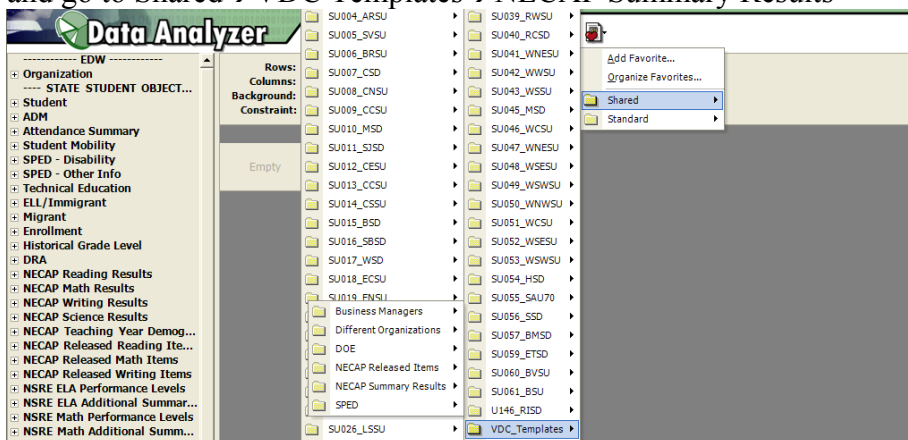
and go to Shared → VDC Templates → NECAP Summary Results

Data Analyzer

------------ EDW ------------
Organization
---- STATE STUDENT OBJECT...
Student
ADM
Attendance Summary
Student Mobility
SPED - Disability
SPED - Other Info
Technical Education
ELL/Immigrant
Migrant
Enrollment
Historical Grade Level
DRA
NECAP Reading Results
NECAP Math Results
NECAP Writing Results
NECAP Science Results
NECAP Teaching Year Demog...
NECAP Released Reading Ite...
NECAP Released Math Items
NECAP Released Writing Items
NSRE ELA Performance Levels
NSRE ELA Additional Summar...
NSRE Math Performance Levels
NSRE Math Additional Summ...

Rows:
Columns:
Background:
Constraint:

Empty

SU004_ARSU
SU005_SVSU
SU006_BRSU
SU007_CSD
SU008_CNSU
SU009_CCSU
SU010_MSD
SU011_SJSD
SU012_CESU
SU013_CCSU
SU014_CSSU
SU015_BSD
SU016_SBSD
SU017_WSD
SU018_ECSU
SU019_ENSU
Business Managers
Different Organizations
DOE
NECAP Released Items
NECAP Summary Results
SPED
SU026_LSSU

SU039_RWSU
SU040_RCSD
SU041_WNESU
SU042_WWSU
SU043_WSSU
SU045_MSD
SU046_WCSU
SU047_WNESU
SU048_WSESU
SU049_WSWSU
SU050_WNWSU
SU051_WCSU
SU052_WSESU
SU053_WSWSU
SU054_HSD
SU055_SAU70
SU056_SSD
SU057_BMSD
SU059_ETSD
SU060_BVSU
SU061_BSU
U146_RISD
VDC_Templates

Add Favorite...
Organize Favorites...
Shared
Standard